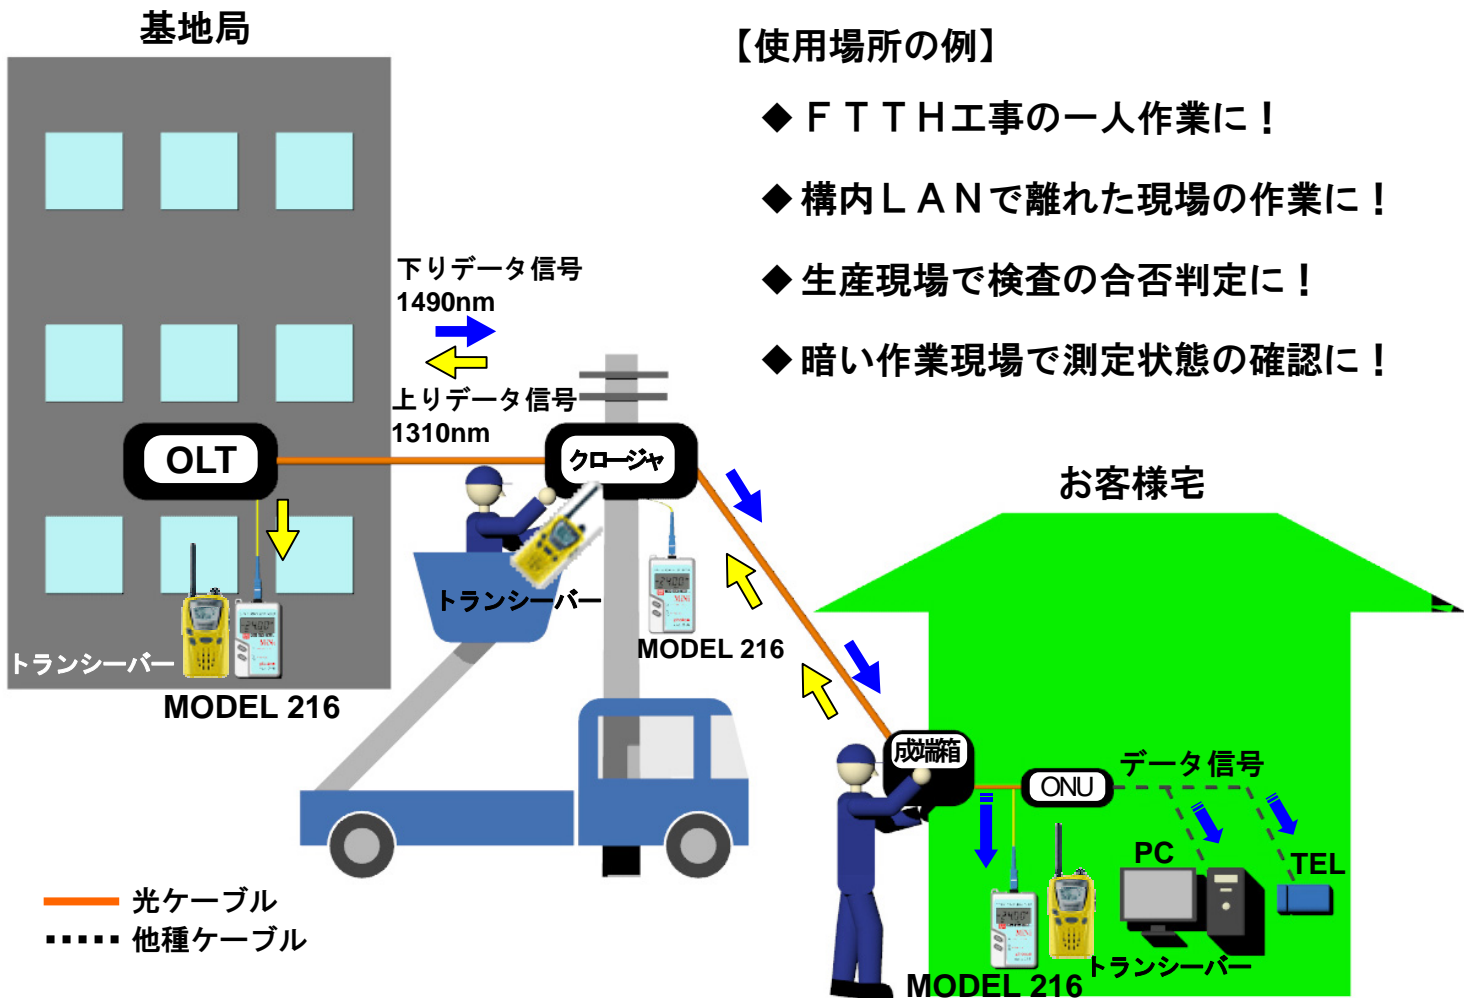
基地局

【使用場所の例】

◆ＦＴＴＨ工事の一人作業に！

◆構内ＬＡＮで離れた現場の作業に！

◆生産現場で検査の合否判定に！

◆暗い作業現場で測定状態の確認に！

下りデータ信号
1490nm

上りデータ信号
1310nm

OLT

クロージャ

お客様宅

トランシーバー

トランシーバー

MODEL 216

MODEL 216

成端箱

ONU

データ信号

PC

TEL

光ケーブル

他種ケーブル

MODEL 216

トランシーバー